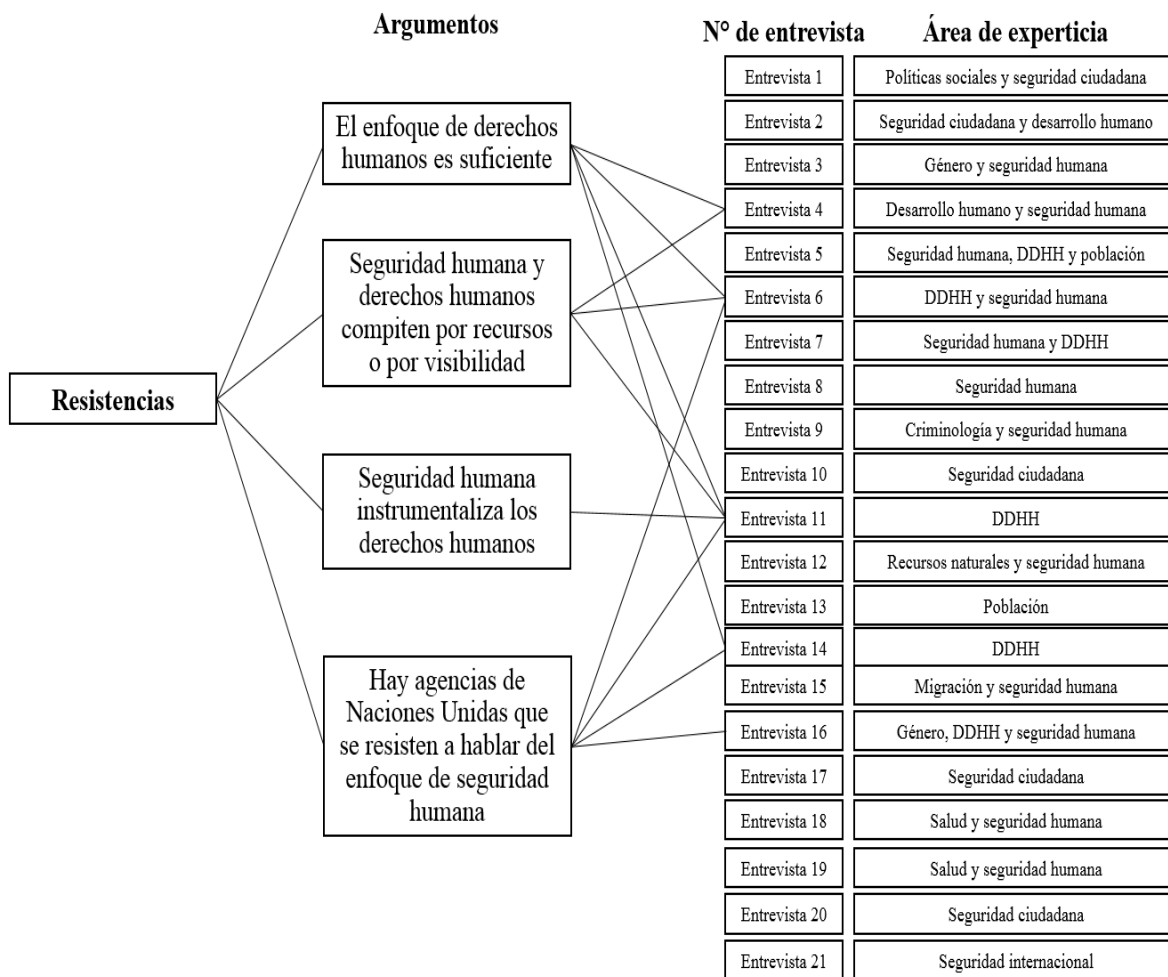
Argumentos

N° de entrevista

Área de experticia

Resistencias

El enfoque de derechos humanos es suficiente

Seguridad humana y derechos humanos compiten por recursos o por visibilidad

Seguridad humana instrumentaliza los derechos humanos

Hay agencias de Naciones Unidas que se resisten a hablar del enfoque de seguridad humana

| N° de entrevista | Área de experticia |
|---|---|
| Entrevista 1 | Políticas sociales y seguridad ciudadana |
| Entrevista 2 | Seguridad ciudadana y desarrollo humano |
| Entrevista 3 | Género y seguridad humana |
| Entrevista 4 | Desarrollo humano y seguridad humana |
| Entrevista 5 | Seguridad humana, DDHH y población |
| Entrevista 6 | DDHH y seguridad humana |
| Entrevista 7 | Seguridad humana y DDHH |
| Entrevista 8 | Seguridad humana |
| Entrevista 9 | Criminología y seguridad humana |
| Entrevista 10 | Seguridad ciudadana |
| Entrevista 11 | DDHH |
| Entrevista 12 | Recursos naturales y seguridad humana |
| Entrevista 13 | Población |
| Entrevista 14 | DDHH |
| Entrevista 15 | Migración y seguridad humana |
| Entrevista 16 | Género, DDHH y seguridad humana |
| Entrevista 17 | Seguridad ciudadana |
| Entrevista 18 | Salud y seguridad humana |
| Entrevista 19 | Salud y seguridad humana |
| Entrevista 20 | Seguridad ciudadana |
| Entrevista 21 | Seguridad internacional |